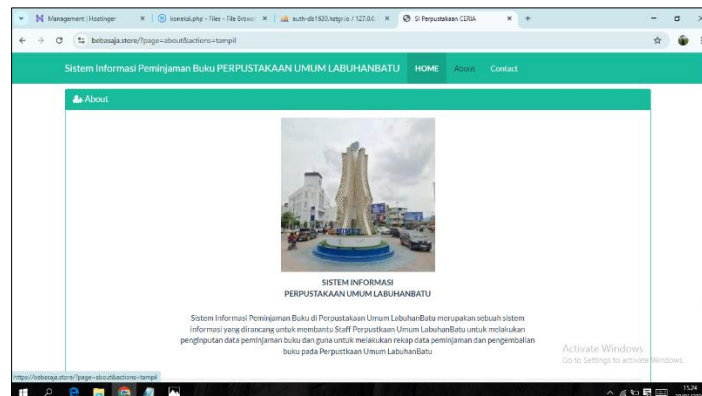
Management | Hostinger
koneksi.php - Files - File Brows
auth-db1620.hstgr.io / 127.0.0
SI Perpustakaan CERIA
bebasaja.store/?page=about&actions=tampil

Sistem Informasi Peminjaman Buku PERPUSTAKAAN UMUM LABUHANBATU
HOME
About
Contact

About

SISTEM INFORMASI
PERPUSTAKAAN UMUM LABUHANBATU

Sistem Informasi Peminjaman Buku di Perpustakaan Umum LabuhanBatu merupakan sebuah sistem informasi yang dirancang untuk membantu Staff Perpustakaan Umum LabuhanBatu untuk melakukan penginputan data peminjaman buku dan guna untuk melakukan rekap data peminjaman dan pengembalian buku pada Perpustkaan Umum LabuhanBatu

Activate Windows
Go to Settings to activate Windows.

https://bebasaja.store/?page=about&actions=tampil

15:24